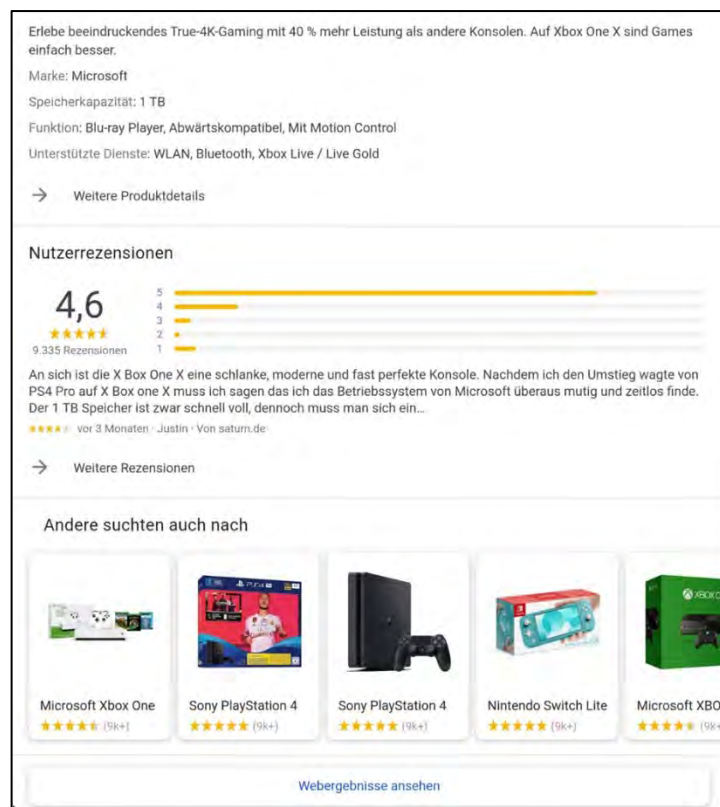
Erlebe beeindruckendes True-4K-Gaming mit 40 % mehr Leistung als andere Konsolen. Auf Xbox One X sind Games einfach besser.

Marke: Microsoft

Speicherkapazität: 1 TB

Funktion: Blu-ray Player, Abwärtskompatibel, Mit Motion Control

Unterstützte Dienste: WLAN, Bluetooth, Xbox Live / Live Gold

→ Weitere Produktdetails

Nutzerrezensionen

4,6
★★★★★
9.335 Rezensionen

5
4
3
2
1

An sich ist die X Box One X eine schlanke, moderne und fast perfekte Konsole. Nachdem ich den Umstieg wagte von PS4 Pro auf X Box one X muss ich sagen das ich das Betriebssystem von Microsoft überaus mutig und zeitlos finde. Der 1 TB Speicher ist zwar schnell voll, dennoch muss man sich ein...

★★★★★ vor 3 Monaten · Justin · Von saturn.de

→ Weitere Rezensionen

Andere suchten auch nach

Microsoft Xbox One
★★★★★ (9k+)

Sony PlayStation 4
★★★★★ (9k+)

Sony PlayStation 4
★★★★★ (9k+)

Nintendo Switch Lite
★★★★★ (9k+)

Microsoft XBO
★★★★★ (9k+

Webergebnisse ansehen